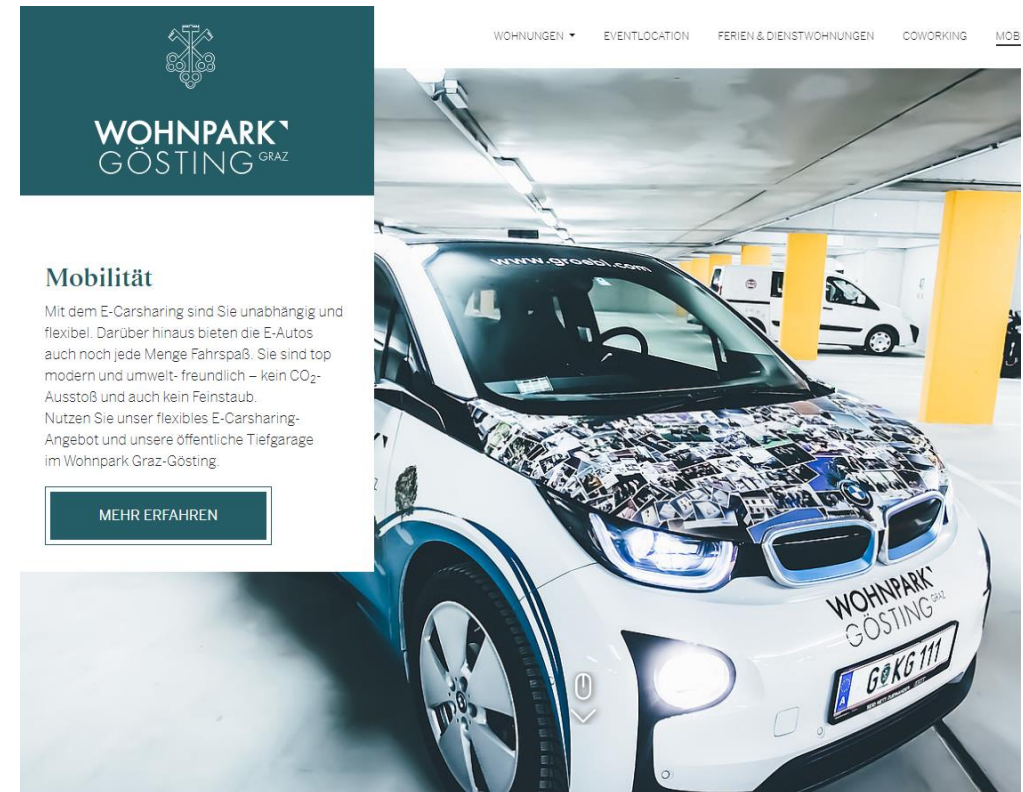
WOHNPARK
GÖSTING GRAZ

WOHNUNGEN ▾ EVENTLOCATION FERIEN & DIENSTWOHNUNGEN COWORKING MOB

Mobilität

Mit dem E-Carsharing sind Sie unabhängig und flexibel. Darüber hinaus bieten die E-Autos auch noch jede Menge Fahrspaß. Sie sind top modern und umwelt- freundlich – kein $CO_2$-Ausstoß und auch kein Feinstaub.
Nutzen Sie unser flexibles E-Carsharing-Angebot und unsere öffentliche Tiefgarage im Wohnpark Graz-Gösting.

MEHR ERFAHREN

www.groebl.com

WOHNPARK
GÖSTING GRAZ

G ⋅ KG 111